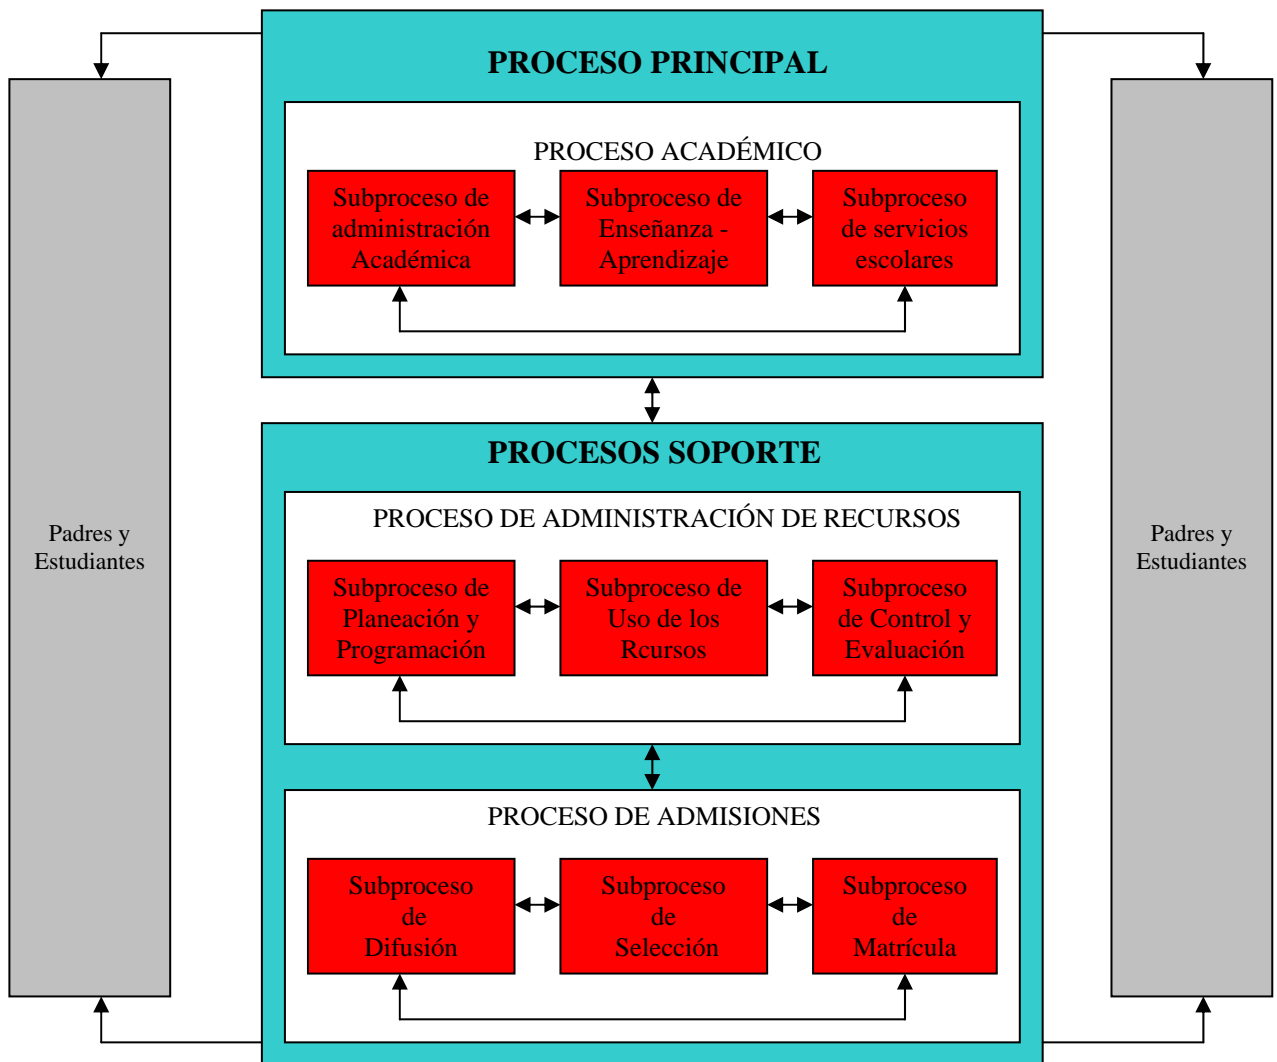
Padres y Estudiantes

PROCESO PRINCIPAL

PROCESO ACADÉMICO

Subproceso de administración Académica

Subproceso de Enseñanza - Aprendizaje

Subproceso de servicios escolares

PROCESOS SOPORTE

PROCESO DE ADMINISTRACIÓN DE RECURSOS

Subproceso de Planeación y Programación

Subproceso de Uso de los Rcursos

Subproceso de Control y Evaluación

PROCESO DE ADMISIONES

Subproceso de Difusión

Subproceso de Selección

Subproceso de Matrícula

Padres y Estudiantes